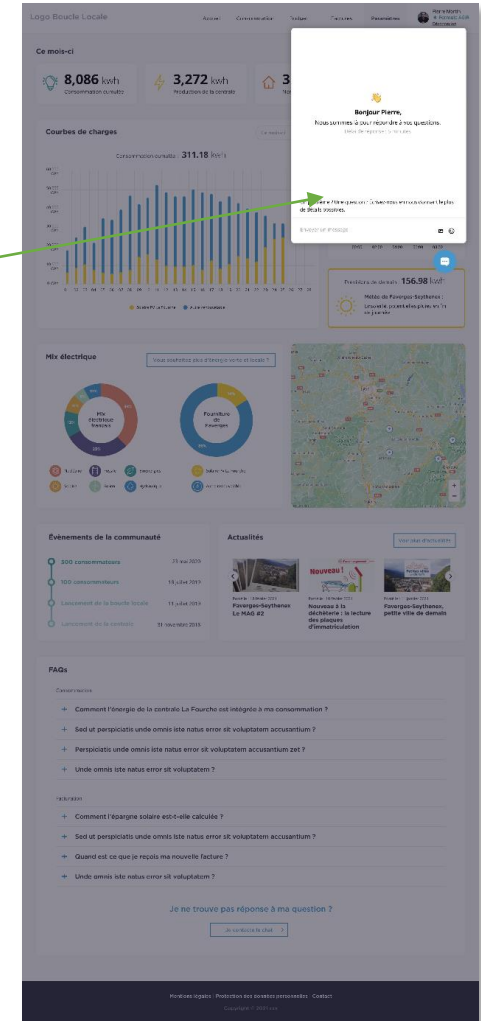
Logo Boucle Locale

Accueil Consommation Station Factures Paramètres

Pierre Martin

Ce mois-ci

8,086 kWh
Consommation du mois

3,272 kWh
Production de la centrale

3

Courbes de charges

Consommation du mois : 311.18 kWh

Bonjour Pierre,
Nous sommes là pour répondre à vos questions.

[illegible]

Envoyer un message

Prévisions de demain : 156.98 kWh

Météo de Faverges-Seythenex
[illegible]

Mix électrique

Vous souhaitez plus d'énergie verte et locale ?

Mix électrique français

Fourniture de Faverges

Événements de la communauté

300 consommateurs
100 consommateurs
Lancement de la boucle locale
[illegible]

Actualités

Voir plus d'actualités

Faverges-Seythenex Le MAG #2

Nouveau !
Nouveau à la déchèterie : la lecture des plaques d'immatriculation

Faverges-Seythenex, petite ville de demain

FAQs

Consommation

+ Comment l'énergie de la centrale La Fourche est intégrée à ma consommation ?
+ Sed ut perspiciatis unde omnis iste natus error sit voluptatem accusantium ?
+ Perspiciatis unde omnis iste natus error sit voluptatem accusantium zet ?
+ Unde omnis iste natus error sit voluptatem ?

Facturation

+ Comment l'épargne solaire est-t-elle calculée ?
+ Sed ut perspiciatis unde omnis iste natus error sit voluptatem accusantium ?
+ Quand est ce que je reçois ma nouvelle facture ?
+ Unde omnis iste natus error sit voluptatem ?

Je ne trouve pas réponse à ma question ?

Je contacte le chat >

Mentions légales | Protection des données personnelles | Contact
Copyright © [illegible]